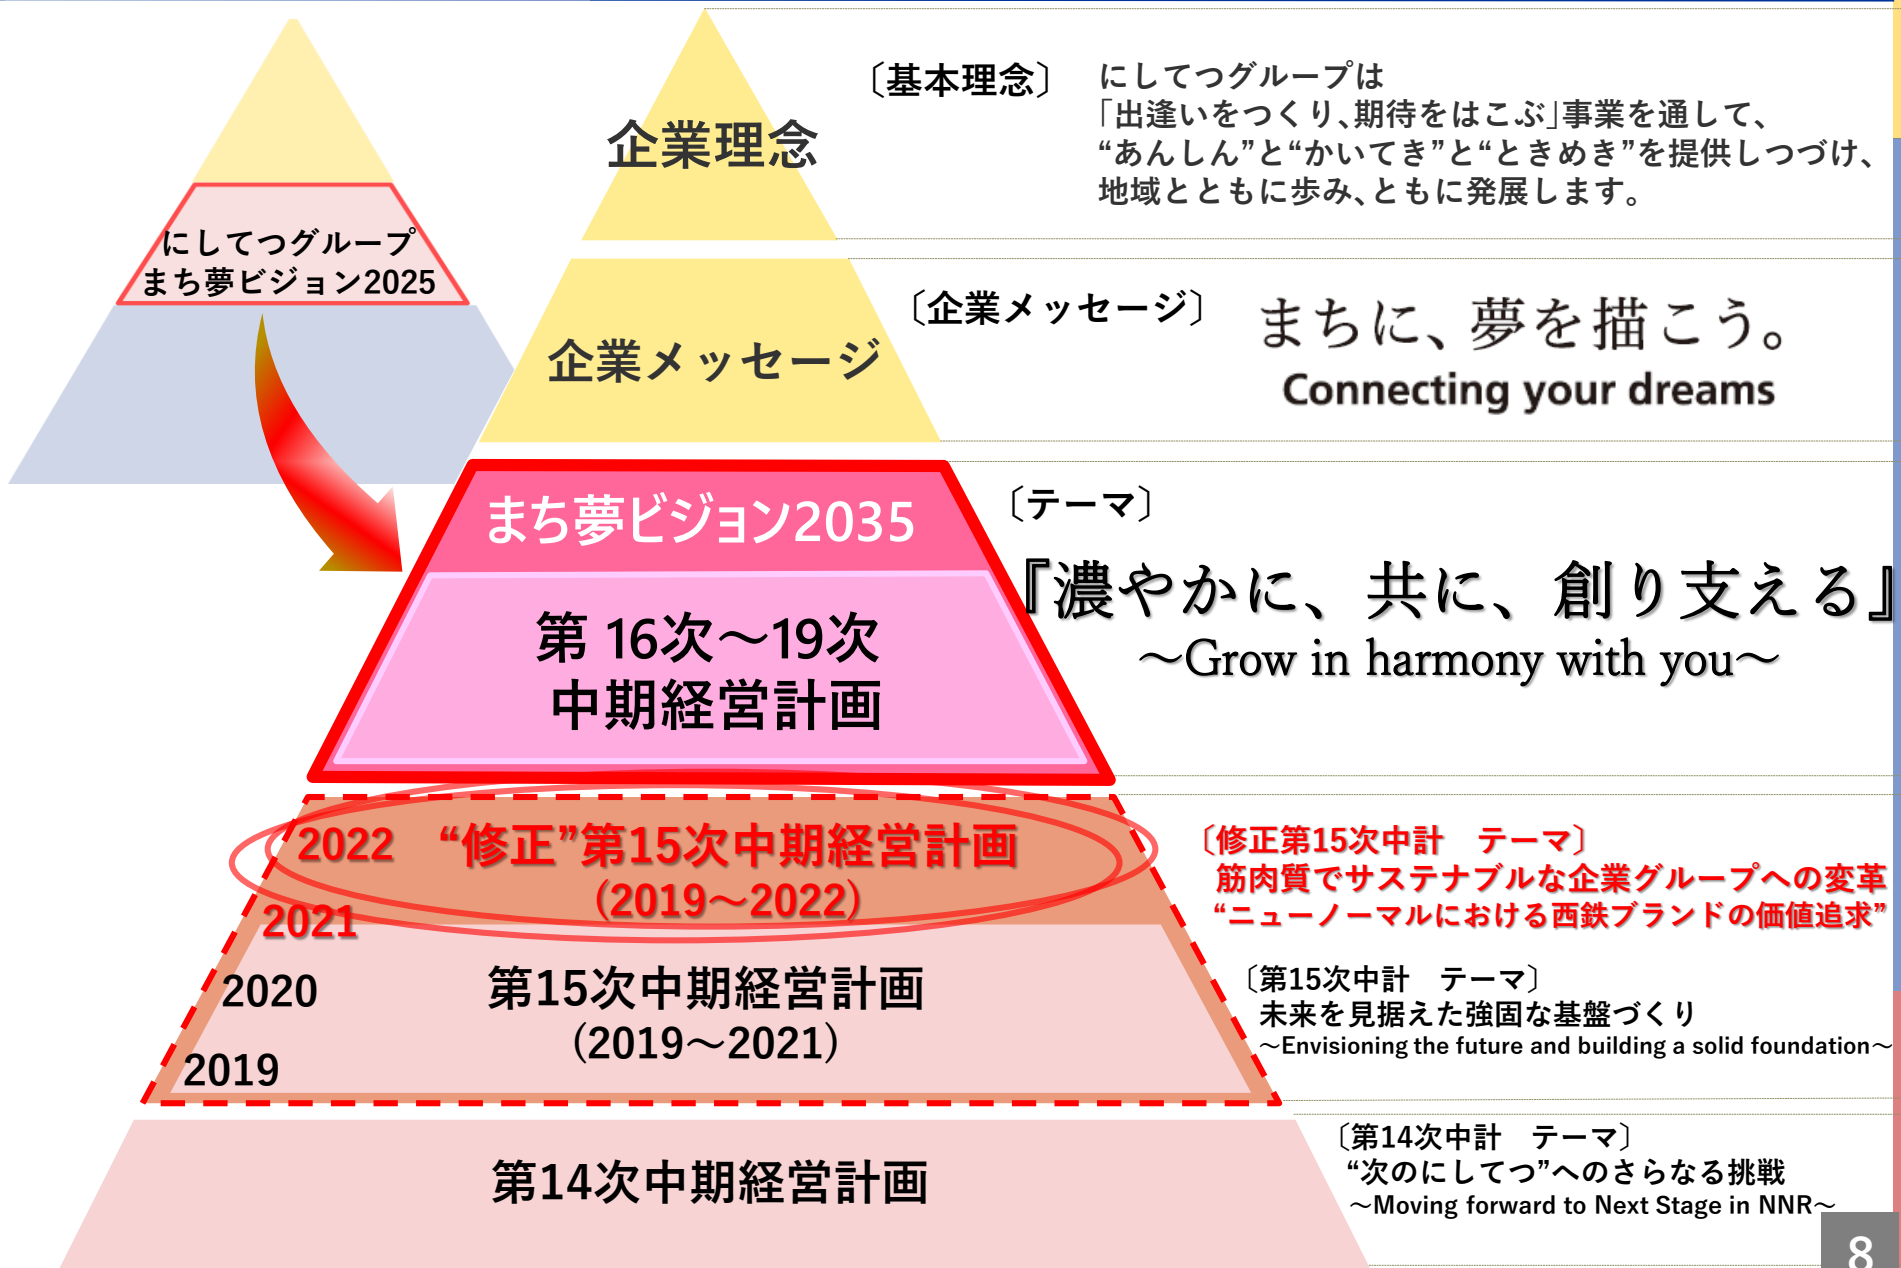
にしてつグループ
まち夢ビジョン2025

企業理念

〔基本理念〕 にしてつグループは
「出逢いをつくり、期待をはこぶ」事業を通して、
“あんしん”と“かいてき”と“ときめき”を提供しつづけ、
地域とともに歩み、ともに発展します。

企業メッセージ

〔企業メッセージ〕 まちに、夢を描こう。
Connecting your dreams

まち夢ビジョン2035

第 16次～19次
中期経営計画

〔テーマ〕
『濃やかに、共に、創り支える』
～Grow in harmony with you～

2022 “修正”第15次中期経営計画
（2019～2022）

2021

2020

2019

第15次中期経営計画
（2019～2021）

〔修正第15次中計 テーマ〕
筋肉質でサステナブルな企業グループへの変革
“ニューノーマルにおける西鉄ブランドの価値追求”

〔第15次中計 テーマ〕
未来を見据えた強固な基盤づくり
～Envisioning the future and building a solid foundation～

第14次中期経営計画

〔第14次中計 テーマ〕
“次のにしてつ”へのさらなる挑戦
～Moving forward to Next Stage in NNR～

8